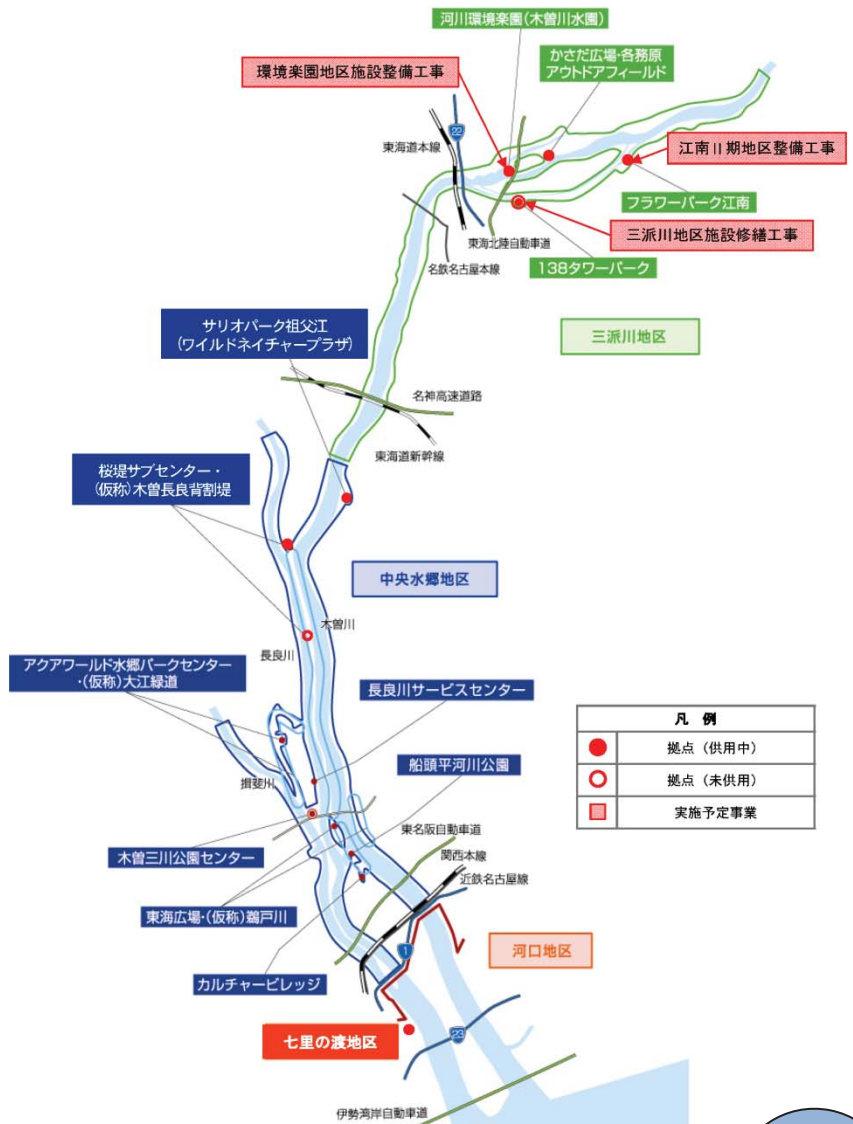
河川環境楽園(木曽川水園)

環境楽園地区施設整備工事

かさだ広場・各務原アウトドアフィールド

22

東海道本線

江南II期地区整備工事

フラワーパーク江南

三派川地区施設修繕工事

東海北陸自動車道

名鉄名古屋本線

138タワーパーク

サリオパーク祖父江(ワイルドネイチャープラザ)

三派川地区

名神高速道路

東海道新幹線

桜堤サブセンター・(仮称)木曽長良背割堤

中央水郷地区

木曽川

長良川

アクアワールド水郷パークセンター・(仮称)大江緑道

長良川サービスセンター

| 凡 例 | |
|---|---|
| ● | 拠点(供用中) |
| ○ | 拠点(未供用) |
| ■ | 実施予定事業 |

揖斐川

船頭平河川公園

東名阪自動車道

木曽三川公園センター

関西本線

近鉄名古屋線

東海広場・(仮称)鵜戸川

1

河口地区

カルチャービレッジ

23

七里の渡地区

伊勢湾岸自動車道